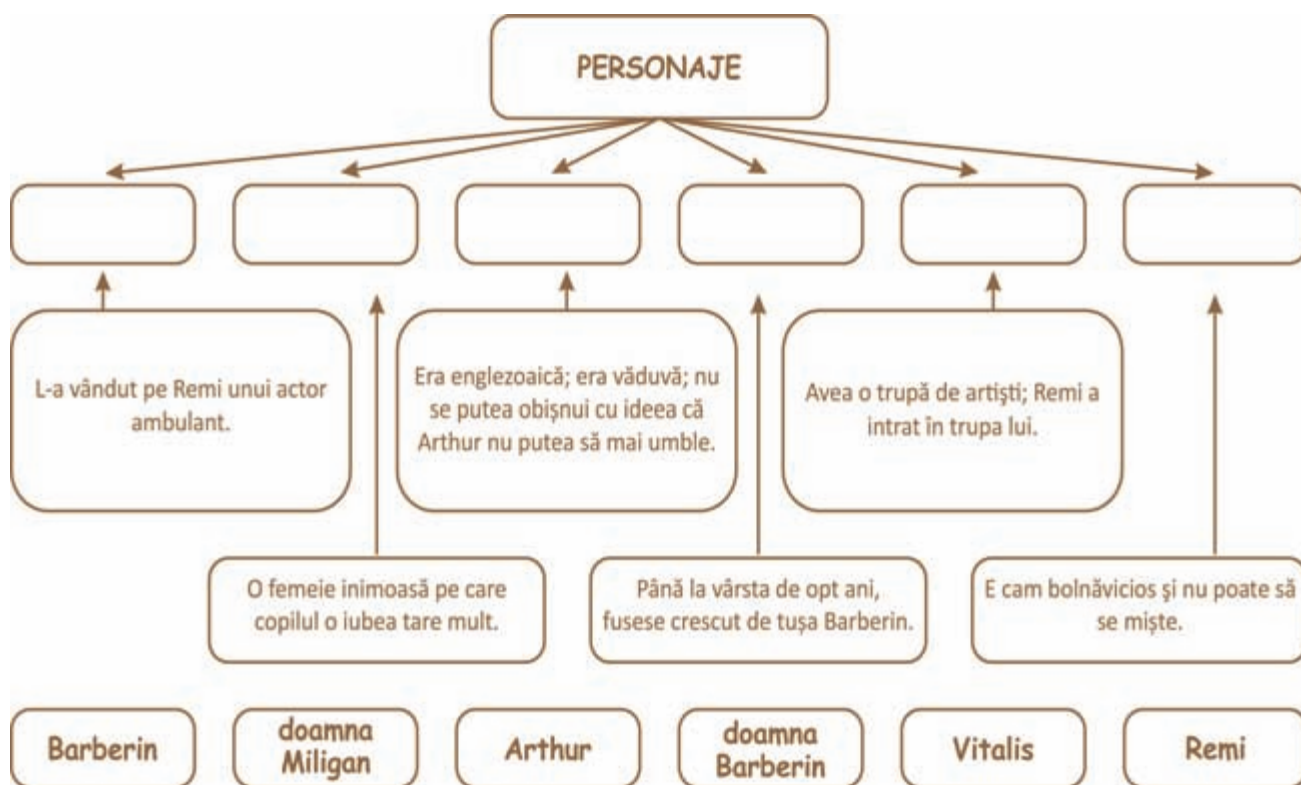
PERSONAJE

L-a vândut pe Remi unui actor ambulant.

Era englezoaică; era văduvă; nu se putea obişnui cu ideea că Arthur nu putea să mai umble.

Avea o trupă de artişti; Remi a intrat în trupa lui.

O femeie inimoasă pe care copilul o iubea tare mult.

Până la vârsta de opt ani, fusese crescut de tuşa Barberin.

E cam bolnăvicios şi nu poate să se mişte.

Barberin

doamna Miligan

Arthur

doamna Barberin

Vitalis

Remi